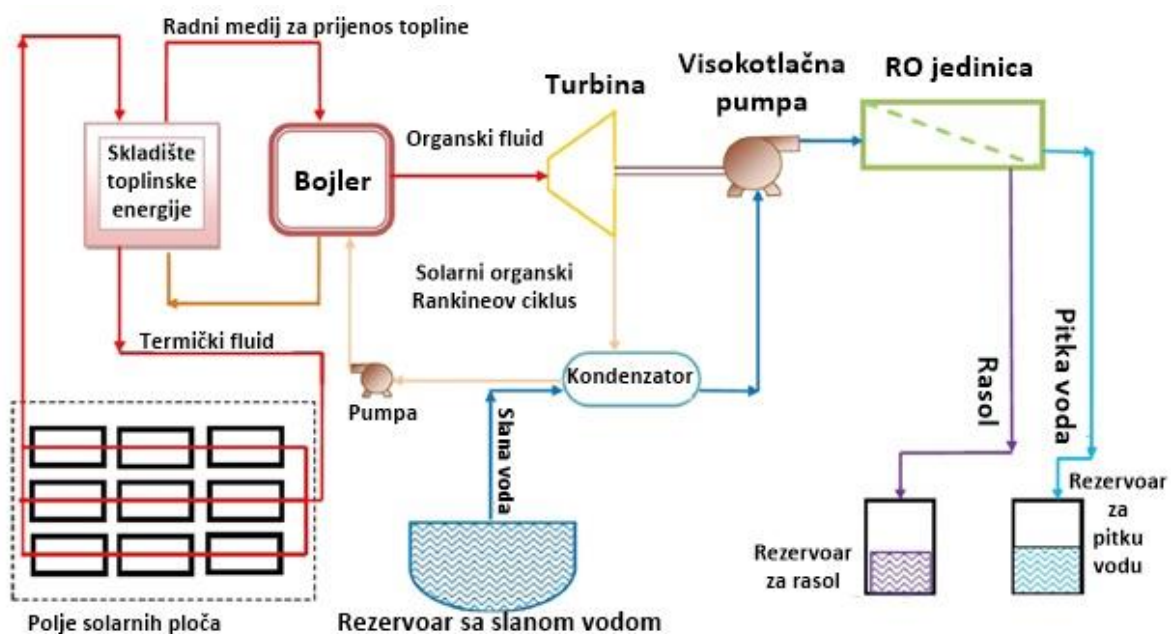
Radni medij za prijenos topline

Skladište toplinske energije

Bojler

Organski fluid

Turbina

Visokotlačna pumpa

RO jedinica

Solarni organski Rankineov ciklus

Termički fluid

Pumpa

Kondenzator

Slana voda

Rasol

Pitka voda

Rezervoar za rasol

Rezervoar za pitku vodu

Polje solarnih ploča

Rezervoar sa slanom vodom